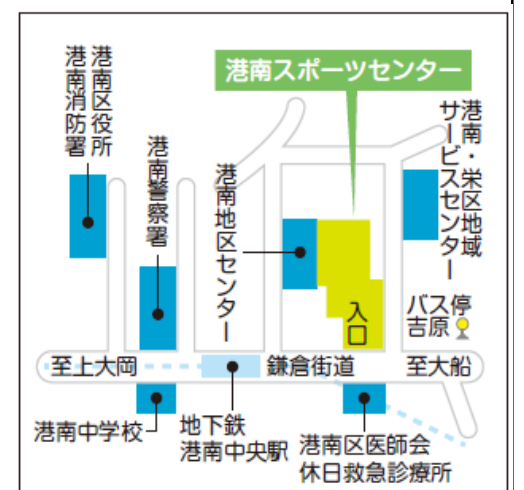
港南スポーツセンター

港南区役所

港南消防署

港南警察署

港南地区センター

港南・栄区地域サービスセンター

バス停 吉原

入口

至上大岡

鎌倉街道

至大船

港南中学校

地下鉄 港南中央駅

港南区医師会 休日救急診療所